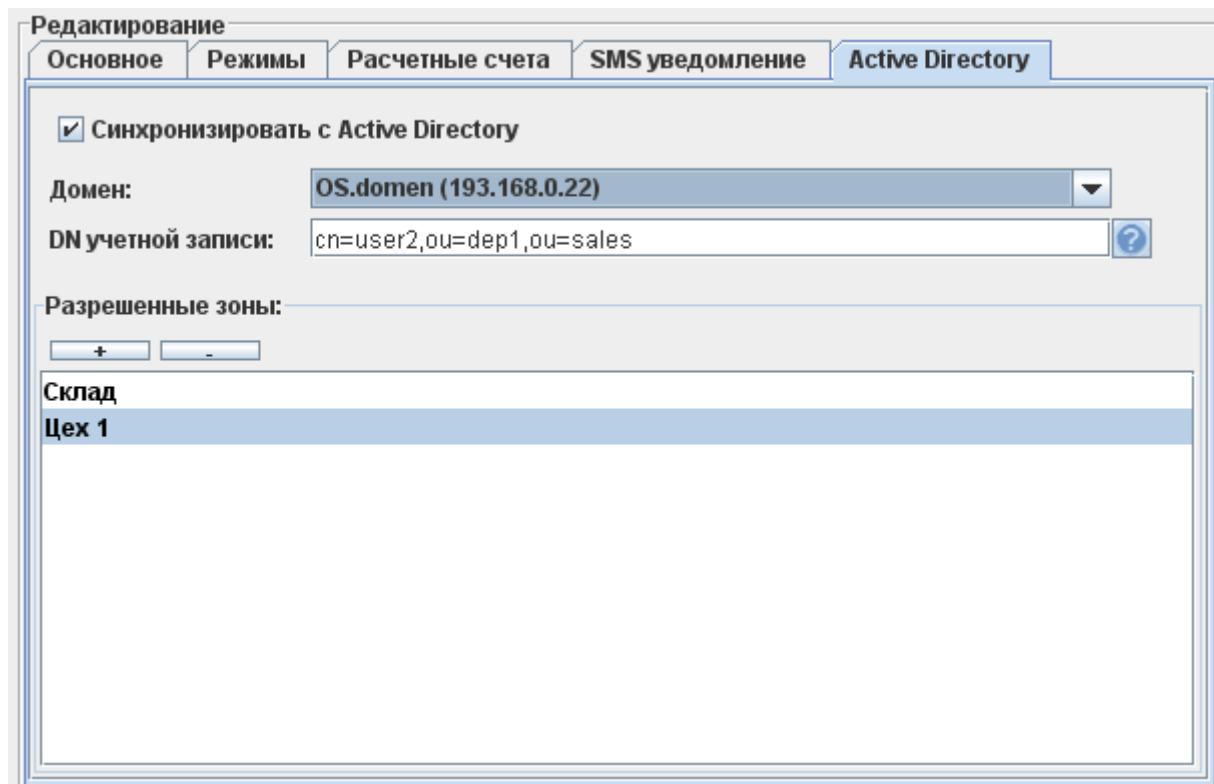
Редактирование

Основное | Режимы | Расчетные счета | SMS уведомление | Active Directory

☑ Синхронизировать с Active Directory

Домен: OS.domen (193.168.0.22)

DN учетной записи: cn=user2,ou=dep1,ou=sales

Разрешенные зоны:

+ -

Склад
Цех 1